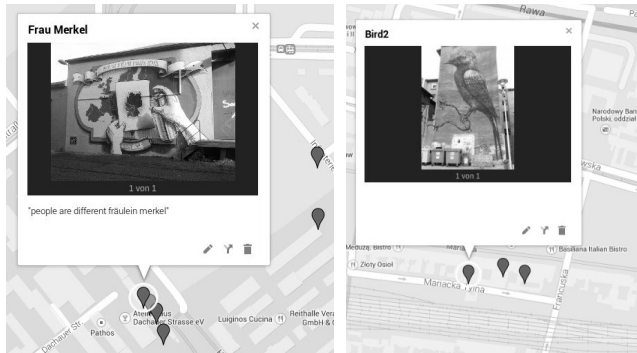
Frau Merkel

×

1 von 1

"people are different fräulein merkel"

Atelierhaus Dachauer Strasse eV

Luiginos Cucina

Reithalle Vera GmbH &

Dachauer Str.

Pathos

Bird2

×

1 von 1

Rawa

Narodowy Bank Polski, oddział

Meduza, Bistro

Basilana Italian Bistro

Złoty Osioł

Mariacka

Mariacka Tylna

Parkowa